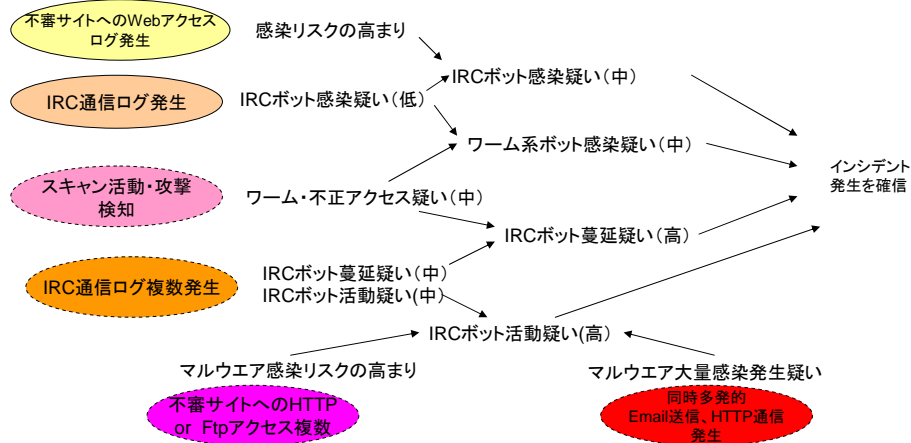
不審サイトへのWebアクセスログ発生

感染リスクの高まり

IRC通信ログ発生

IRCボット感染疑い(低)

IRCボット感染疑い(中)

ワーム系ボット感染疑い(中)

スキャン活動・攻撃検知

ワーム・不正アクセス疑い(中)

IRCボット蔓延疑い(高)

インシデント発生を確信

IRC通信ログ複数発生

IRCボット蔓延疑い(中)
IRCボット活動疑い(中)

IRCボット活動疑い(高)

マルウエア感染リスクの高まり

マルウエア大量感染発生疑い

不審サイトへのHTTP or Ftpアクセス複数

同時多発的Email送信、HTTP通信発生